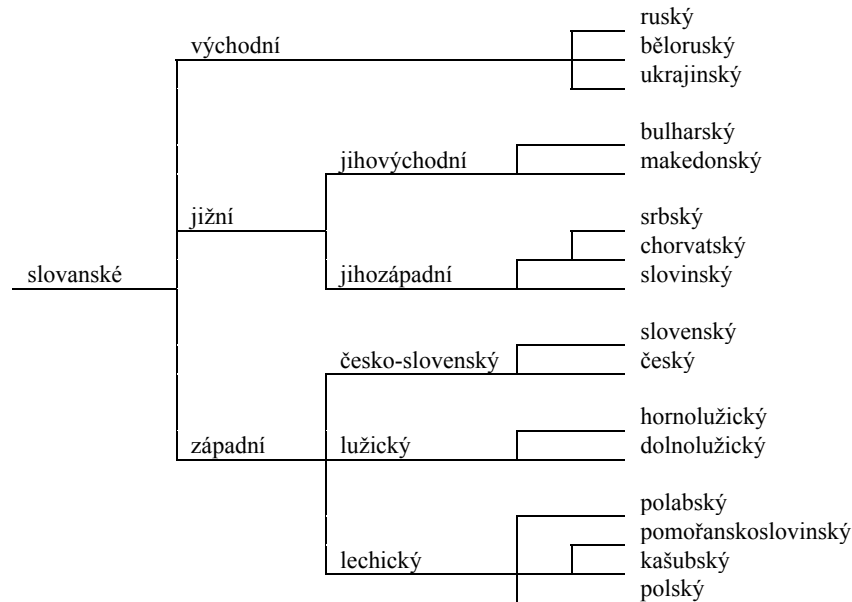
slovanské

východní

ruský
běloruský
ukrajinský

jižní

jihovýchodní

bulharský
makedonský

jihozápadní

srbský
chorvatský
slovinský

západní

česko-slovenský

slovenský
český

lužický

hornolužický
dolnolužický

lechický

polabský
pomořanskoslovinský
kašubský
polský